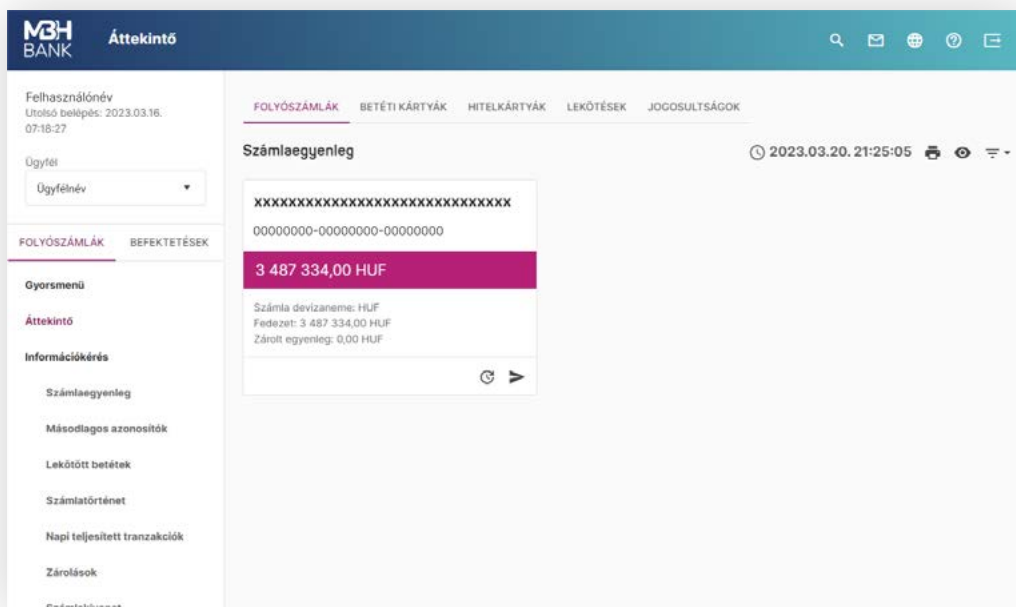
MBH BANK Áttekintő

Felhasználónév
Utolsó belépés: 2023.03.16. 07:18:27

Ügyfél
Ügyfélnév

FOLYÓSZÁMLÁK BEFEKTETÉSEK

Gyorsmenü
Áttekintő
Információkérés
Számlaegyenleg
Másodlagos azonosítók
Lekötött betétek
Számlatörténet
Napi teljesített tranzakciók
Zárolások
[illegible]

FOLYÓSZÁMLÁK BETÉTI KÁRTYÁK HITELKÁRTYÁK LEKÖTÉSEK JOGOSULTSÁGOK

Számlaegyenleg

2023.03.20. 21:25:05

XXXXXXXXXXXXXXXXXXXXXXXXXXXXXX
00000000-00000000-00000000
3 487 334,00 HUF
Számla devizaneme: HUF
Fedezet: 3 487 334,00 HUF
Zárolt egyenleg: 0,00 HUF